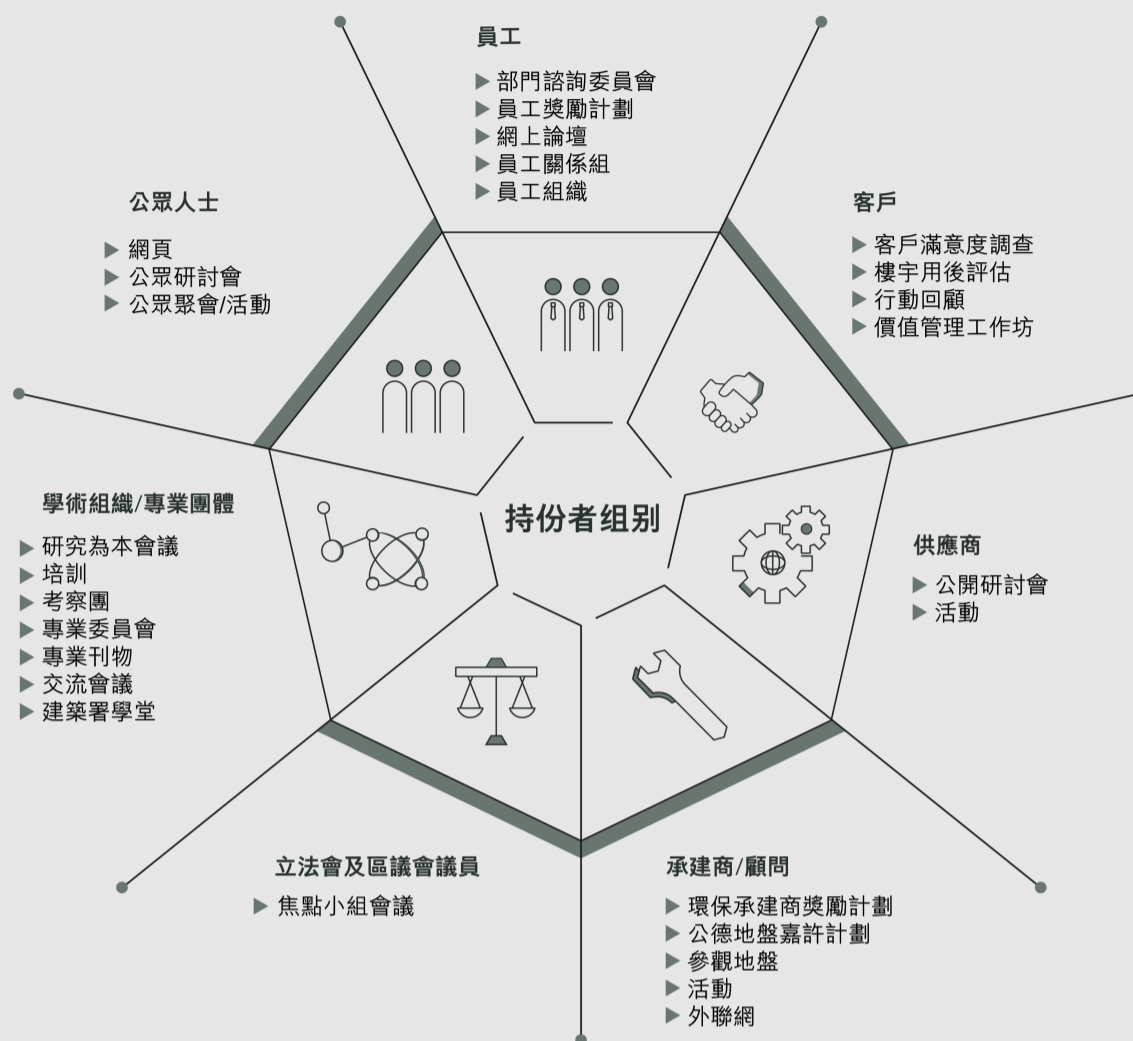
員工

▶ 部門諮詢委員會
▶ 員工獎勵計劃
▶ 網上論壇
▶ 員工關係組
▶ 員工組織

公眾人士

▶ 網頁
▶ 公眾研討會
▶ 公眾聚會/活動

客戶

▶ 客戶滿意度調查
▶ 樓宇用後評估
▶ 行動回顧
▶ 價值管理工作坊

學術組織/專業團體

▶ 研究為本會議
▶ 培訓
▶ 考察團
▶ 專業委員會
▶ 專業刊物
▶ 交流會議
▶ 建築署學堂

持份者组别

供應商

▶ 公開研討會
▶ 活動

立法會及區議會議員

▶ 焦點小組會議

承建商/顧問

▶ 環保承建商獎勵計劃
▶ 公德地盤嘉許計劃
▶ 參觀地盤
▶ 活動
▶ 外聯網